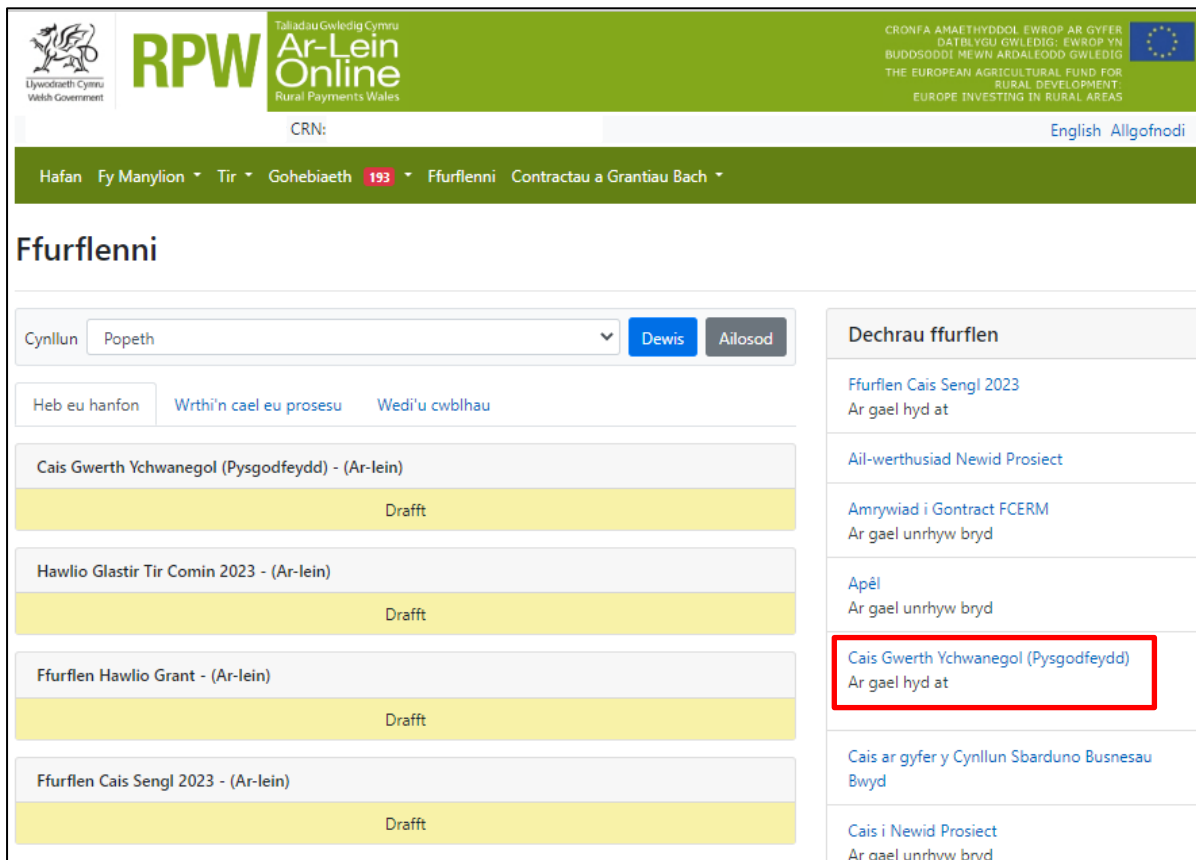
Llywodraeth Cymru
Welsh Government

RPW

Taliadau Gwledig Cymru
Ar-Lein
Online
Rural Payments Wales

CRONFA AMAETHYDDOL EWROP AR GYFER DATBLYGU GWLEDIG: EWROP YN BUDDSODDI MEWN ARDALOEDD GWLEDIG
THE EUROPEAN AGRICULTURAL FUND FOR RURAL DEVELOPMENT: EUROPE INVESTING IN RURAL AREAS

CRN:

English Allgofnodi

Hafan Fy Manylion Tir Gohebiaeth 193 Ffurflenni Contractau a Grantiau Bach

Ffurflenni

Cynllun Popeth Dewis Ailosod

Heb eu hanfon Wrthi'n cael eu prosesu Wedi'u cwblhau

Cais Gwerth Ychwanegol (Pysgodfeydd) - (Ar-lein)
Drafft

Hawlio Glastir Tir Comin 2023 - (Ar-lein)
Drafft

Ffurflen Hawlio Grant - (Ar-lein)
Drafft

Ffurflen Cais Sengl 2023 - (Ar-lein)
Drafft

Dechrau ffurflen

Ffurflen Cais Sengl 2023
Ar gael hyd at

Ail-werthusiad Newid Prosiect

Amrywiad i Gontract FCERM
Ar gael unrhyw bryd

Apêl
Ar gael unrhyw bryd

Cais Gwerth Ychwanegol (Pysgodfeydd)
Ar gael hyd at

Cais ar gyfer y Cynllun Sbarduno Busnesau Bwyd

Cais i Newid Prosiect
Ar gael unrhyw bryd